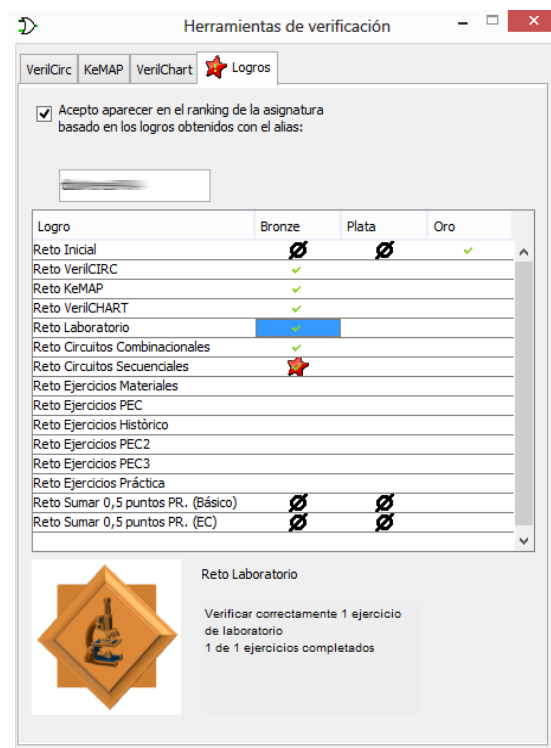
Herramientas de verificación

VerilCirc | KeMAP | VerilChart | Logros

Acepto aparecer en el ranking de la asignatura basado en los logros obtenidos con el alias:

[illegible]

| Logro | Bronze | Plata | Oro |
|---|---|---|---|
| Reto Inicial | Ø | Ø | ✓ |
| Reto VerilCIRC | ✓ | | |
| Reto KeMAP | ✓ | | |
| Reto VerilCHART | ✓ | | |
| Reto Laboratorio | ✓ | | |
| Reto Circuitos Combinacionales | ✓ | | |
| Reto Circuitos Secuenciales | | | |
| Reto Ejercicios Materiales | | | |
| Reto Ejercicios PEC | | | |
| Reto Ejercicios Històrico | | | |
| Reto Ejercicios PEC2 | | | |
| Reto Ejercicios PEC3 | | | |
| Reto Ejercicios Práctica | | | |
| Reto Sumar 0,5 puntos PR. (Básico) | Ø | Ø | |
| Reto Sumar 0,5 puntos PR. (EC) | Ø | Ø | |

Reto Laboratorio

Verificar correctamente 1 ejercicio de laboratorio
1 de 1 ejercicios completados